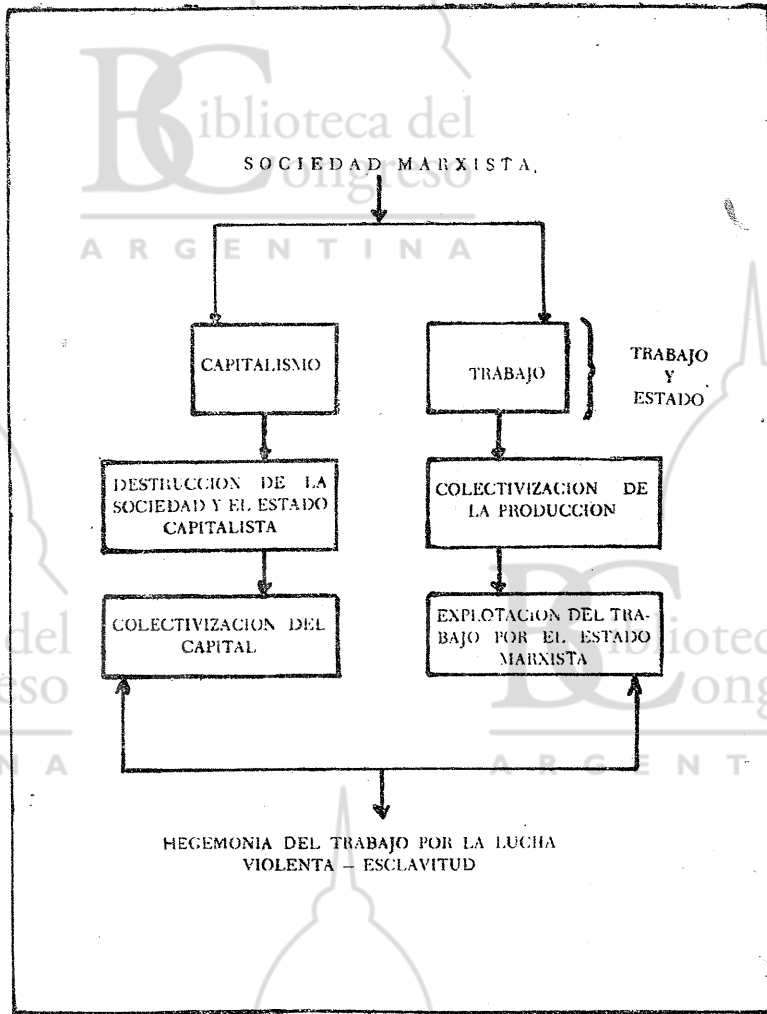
Biblioteca del Congreso
ARGENTINA

SOCIEDAD MARXISTA.

CAPITALISMO

TRABAJO

TRABAJO Y ESTADO

DESTRUCCION DE LA SOCIEDAD Y EL ESTADO CAPITALISTA

COLECTIVIZACION DE LA PRODUCCION

COLECTIVIZACION DEL CAPITAL

EXPLOTACION DEL TRABAJO POR EL ESTADO MARXISTA

HEGEMONIA DEL TRABAJO POR LA LUCHA VIOLENTA – ESCLAVITUD